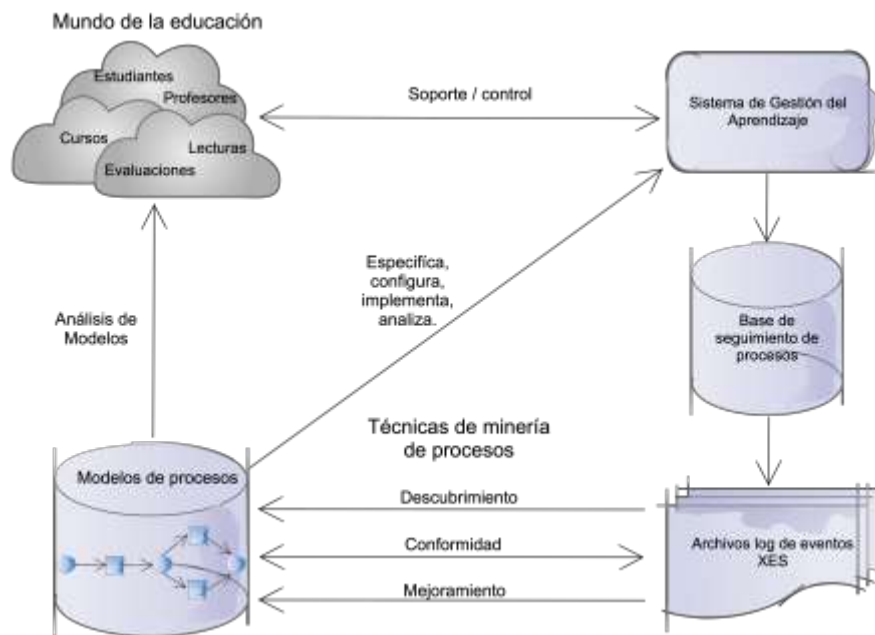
Mundo de la educación

Estudiantes
Profesores
Cursos
Lecturas
Evaluaciones

Soporte / control

Sistema de Gestión del Aprendizaje

Especifica, configura, implementa, analiza.

Análisis de Modelos

Base de seguimiento de procesos

Técnicas de minería de procesos

Modelos de procesos

Descubrimiento

Conformidad

Mejoramiento

Archivos log de eventos XES